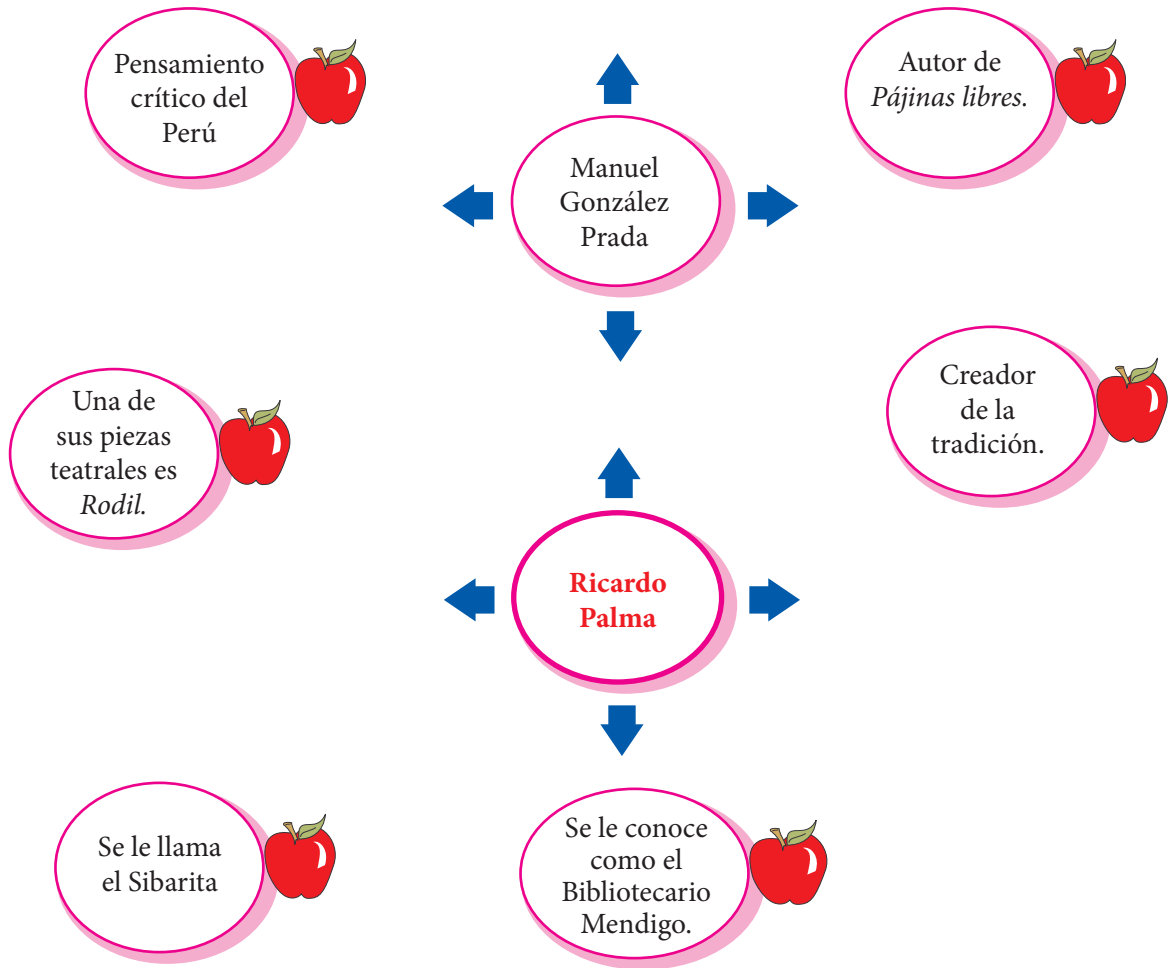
Pensamiento crítico del Perú

Autor de *Pájinas libres*.

Manuel González Prada

Una de sus piezas teatrales es *Rodil*.

Creador de la tradición.

Ricardo Palma

Se le llama el Sibarita

Se le conoce como el Bibliotecario Mendigo.